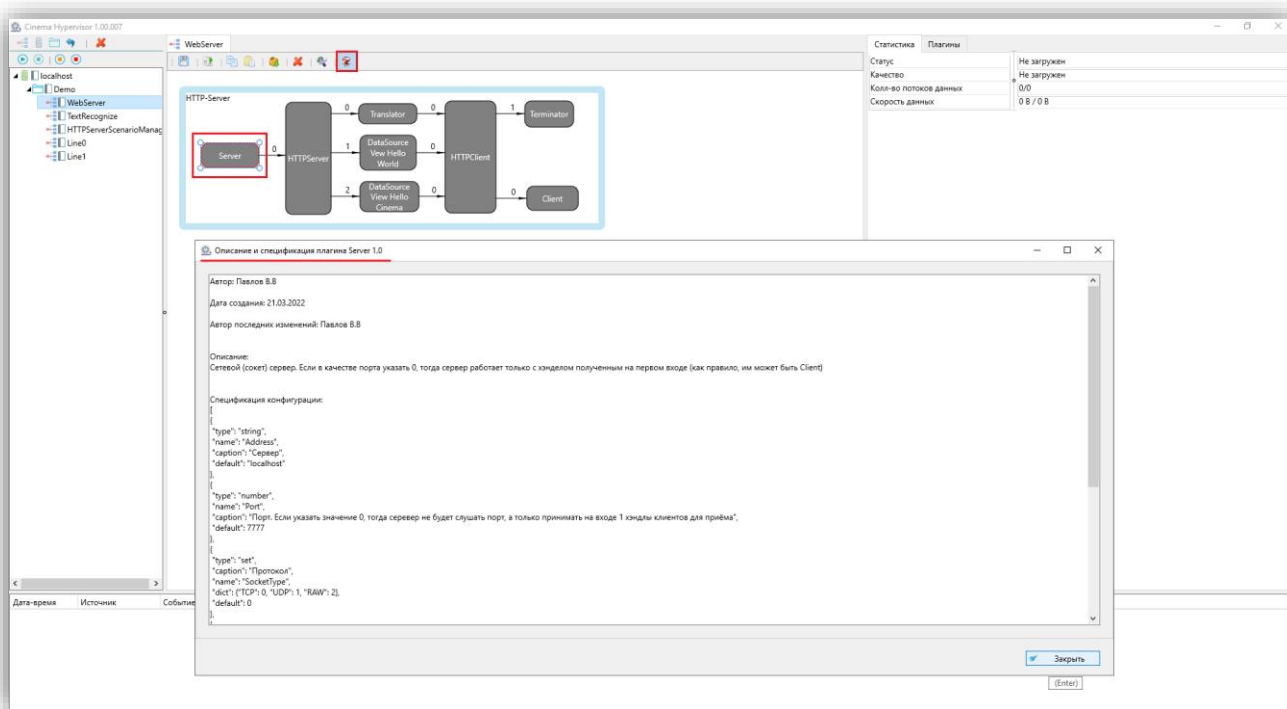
Cinema Hypervisor 1.00.007

localhost
Demo
WebServer
TextRecognize
HTTPServerScenarioManag
Line0
Line1

WebServer

HTTP-Server

Server
0
HTTPServer
0
Translator
0
1
DataSource View Hello World
0
2
DataSource View Hello Cinema
0
HTTPClient
1
Terminator
0
Client

Статистика
Плагины

| Статус | Не загружен |
|---|---|
| Качество | Не загружен |
| Колл-во потоков данных | 0/0 |
| Скорость данных | 0 В / 0 В |

Описание и спецификация плагина Server 1.0

Автор: Павлов В.В

Дата создания: 21.03.2022

Автор последних изменений: Павлов В.В

Описание:
Сетевой (сокет) сервер. Если в качестве порта указать 0, тогда сервер работает только с хэнделом полученным на первом входе (как правило, им может быть Client)

Спецификация конфигурации:
[
{
"type": "string",
"name": "Address",
"caption": "Сервер",
"default": "localhost"
},
{
"type": "number",
"name": "Port",
"caption": "Порт. Если указать значение 0, тогда сеервер не будет слушать порт, а только принимать на входе 1 хэндлы клиентов для приёма",
"default": 7777
},
{
"type": "set",
"caption": "Протокол",
"name": "SocketType",
"dict": {"TCP": 0, "UDP": 1, "RAW": 2},
"default": 0
},

Дата-время
Источник
Событие

Закрыть
(Enter)